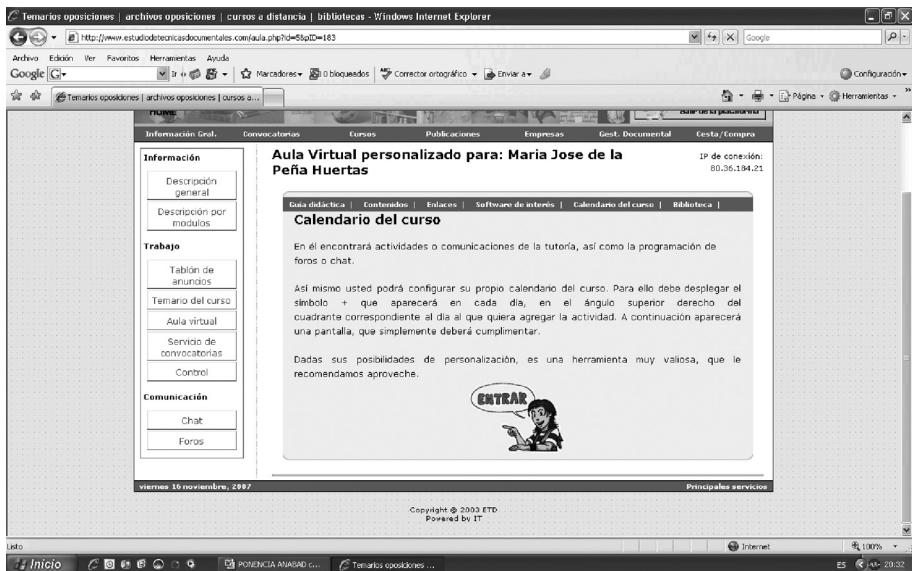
Temarios oposiciones | archivos oposiciones | cursos a distancia | bibliotecas - Windows Internet Explorer

http://www.estudiodetecnicasdocumentales.com/aula.php?id=5&pID=183

Google

Archivo Edición Ver Favoritos Herramientas Ayuda

Google G

Ir Marcadores 0 bloqueados Corrector ortográfico Enviar a

Configuración

Temarios oposiciones | archivos oposiciones | cursos a...

Página Herramientas

HOME

Salir de la plataforma

Información Gral. Convocatorias Cursos Publicaciones Empresas Gest. Documental Cesta/Compra

Información

Descripción general

Descripción por modulos

Trabajo

Tablón de anuncios

Temario del curso

Aula virtual

Servicio de convocatorias

Control

Comunicación

Chat

Foros

Aula Virtual personalizado para: Maria Jose de la Peña Huertas

IP de conexión: 80.36.184.21

Guía didáctica | Contenidos | Enlaces | Software de interés | Calendario del curso | Biblioteca |

Calendario del curso

En él encontrará actividades o comunicaciones de la tutoría, así como la programación de foros o chat.

Así mismo usted podrá configurar su propio calendario del curso. Para ello debe desplegar el símbolo + que aparecerá en cada día, en el ángulo superior derecho del cuadrante correspondiente al día al que quiera agregar la actividad. A continuación aparecerá una pantalla, que simplemente deberá cumplimentar.

Dadas sus posibilidades de personalización, es una herramienta muy valiosa, que le recomendamos aproveche.

ENTRAR

viernes 16 noviembre, 2007

Principales servicios

Copyright © 2003 ETD
Powered by IT

Listo

Internet

100%

Inicio

PONENCIA ANABAD c...

Temarios oposiciones ...

ES 20:32